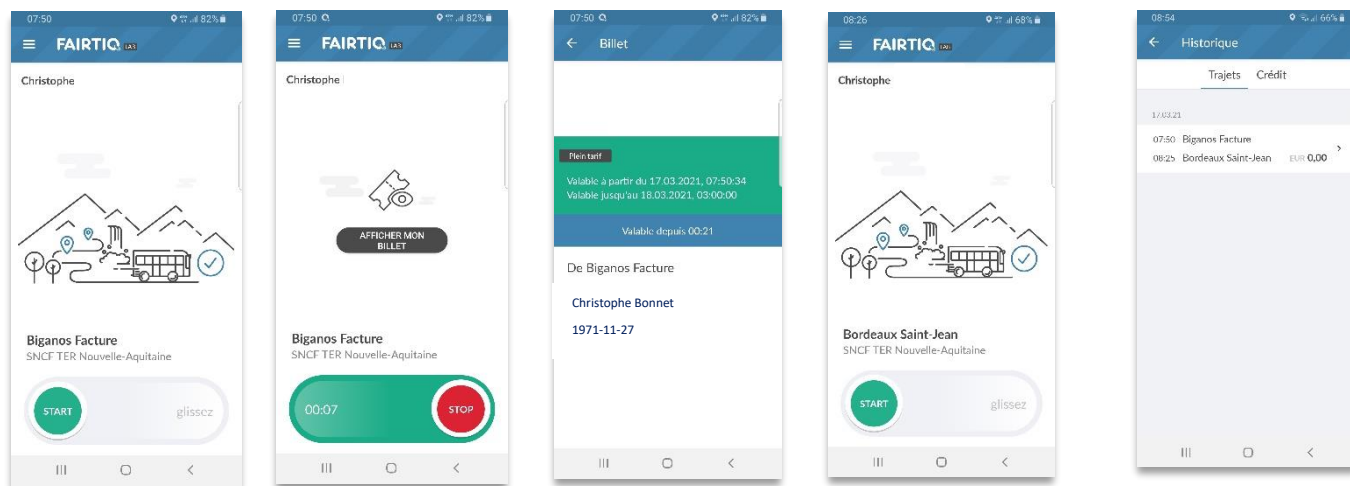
07:50 82%

FAIRTIQ

Christophe

Biganos Facture
SNCF TER Nouvelle-Aquitaine

START
glissez

07:50 82%

FAIRTIQ

Christophe

AFFICHER MON BILLET

Biganos Facture
SNCF TER Nouvelle-Aquitaine

00:07
STOP

07:50 82%

Billet

Plein tarif

Valable à partir du 17.03.2021, 07:50:34
Valable jusqu'au 18.03.2021, 03:00:00

Valable depuis 00:21

De Biganos Facture

Christophe Bonnet

1971-11-27

08:26 68%

FAIRTIQ

Christophe

Bordeaux Saint-Jean
SNCF TER Nouvelle-Aquitaine

START
glissez

08:54 66%

Historique

Trajets Crédit

17.03.21

07:50 Biganos Facture
08:25 Bordeaux Saint-Jean EUR 0,00